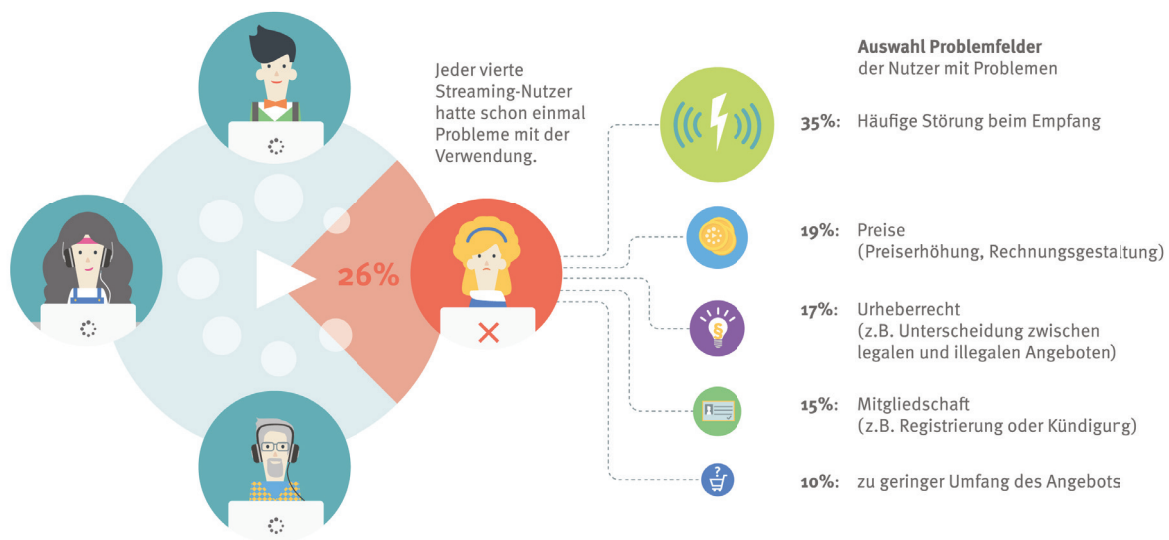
Jeder vierte Streaming-Nutzer hatte schon einmal Probleme mit der Verwendung.

26%

Auswahl Problemfelder
der Nutzer mit Problemen

35%: Häufige Störung beim Empfang

19%: Preise
(Preiserhöhung, Rechnungsgestaltung)

17%: Urheberrecht
(z.B. Unterscheidung zwischen legalen und illegalen Angeboten)

15%: Mitgliedschaft
(z.B. Registrierung oder Kündigung)

10%: zu geringer Umfang des Angebots